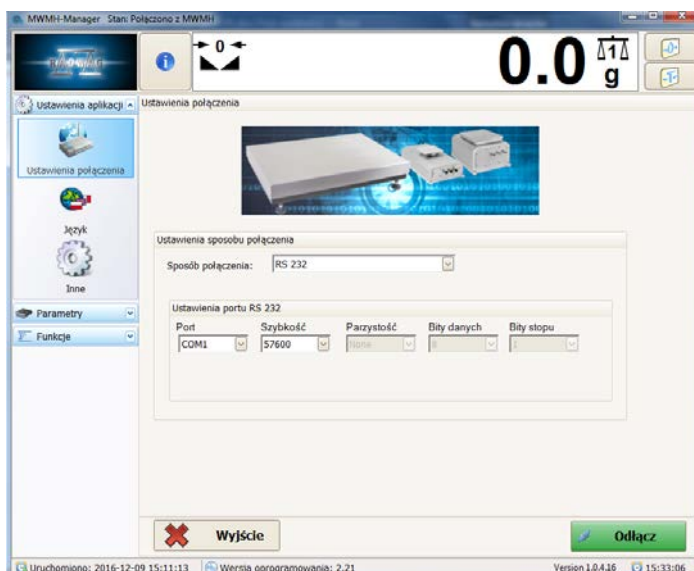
MWMH-Manager Stan: Połączono z MWMH

→0←

0.0 g

Ustawienia aplikacji

Ustawienia połączenia

Ustawienia połączenia

Język

Inne

Parametry

Funkcje

Ustawienia sposobu połączenia

Sposób połączenia: RS 232

Ustawienia portu RS 232

| Port | Szybkość | Parzystość | Bity danych | Bity stopu |
|---|---|---|---|---|
| COM1 | 57600 | None | 8 | 1 |

Wyjście

Odłącz

Uruchomiono: 2016-12-09 15:11:13 Wersja oprogramowania: 2.21 Version 1.0.4.16 15:33:06